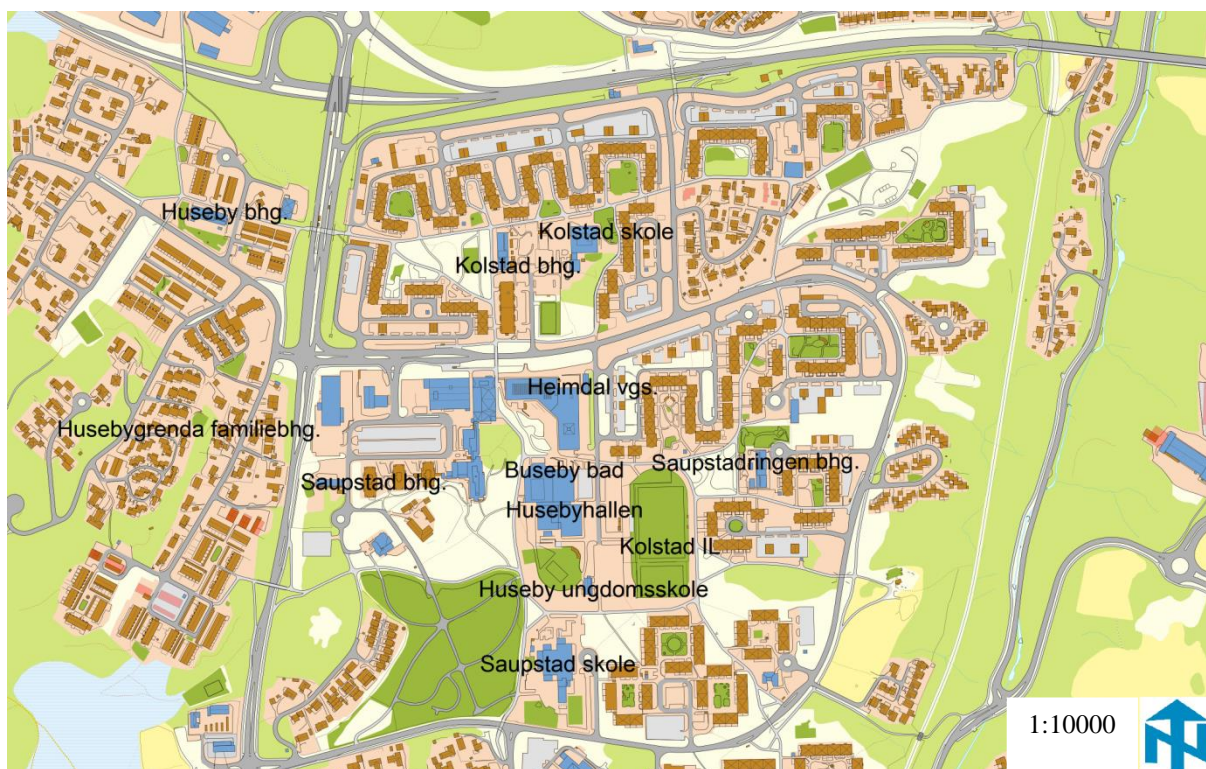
Huseby bhg.

Kolstad skole

Kolstad bhg.

Heimdal vgs.

Husebygrenda familiebhg.

Buseby bad

Saupstadringen bhg.

Saupstad bhg.

Husebyhallen

Kolstad IL

Huseby ungdomsskole

Saupstad skole

1:10000